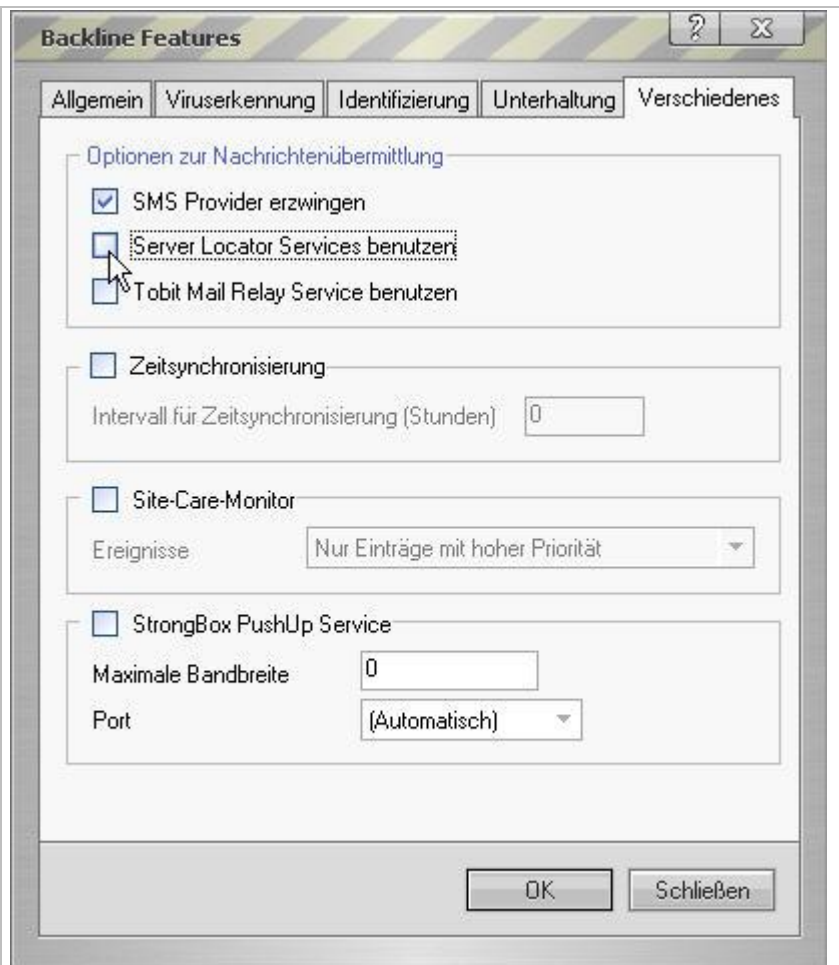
Backline Features

?

Allgemein | Viruserkennung | Identifizierung | Unterhaltung | Verschiedenes

Optionen zur Nachrichtenübermittlung

SMS Provider erzwingen

Server Locator Services benutzen

Tobit Mail Relay Service benutzen

Zeitsynchronisierung

Intervall für Zeitsynchronisierung (Stunden) 0

Site-Care-Monitor

Ereignisse Nur Einträge mit hoher Priorität

StrongBox PushUp Service

Maximale Bandbreite 0

Port (Automatisch)

OK

Schließen